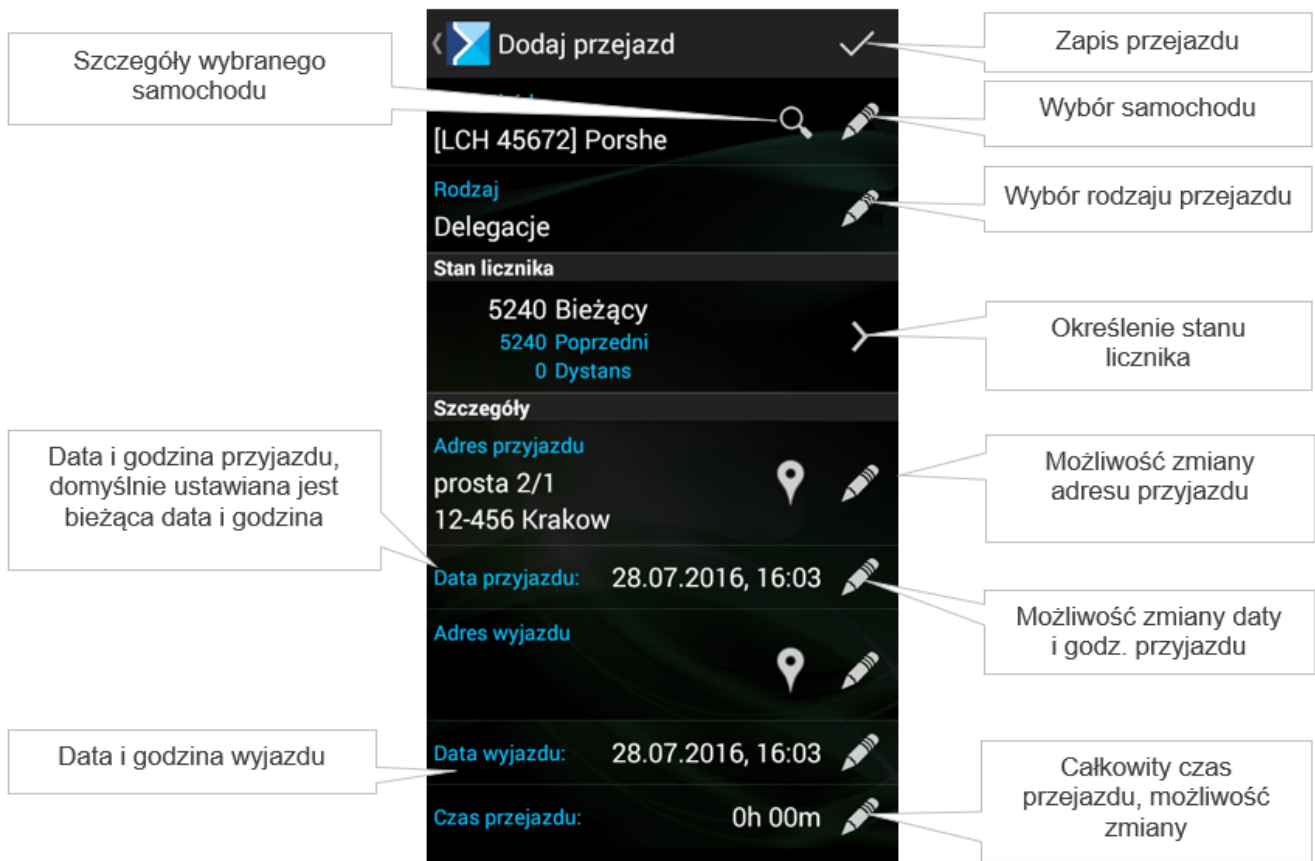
Dodaj przejazd

Zapis przejazdu

Szczegóły wybranego samochodu

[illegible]

[LCH 45672] Porshe

Wybór samochodu

Rodzaj

Delegacje

Wybór rodzaju przejazdu

Stan licznika

5240 Bieżący

5240 Poprzedni

0 Dystans

Określenie stanu licznika

Szczegóły

Adres przyjazdu

prosta 2/1

12-456 Krakow

Data i godzina przyjazdu, domyślnie ustawiana jest bieżąca data i godzina

Możliwość zmiany adresu przyjazdu

Data przyjazdu: 28.07.2016, 16:03

Możliwość zmiany daty i godz. przyjazdu

Adres wyjazdu

Data i godzina wyjazdu

Data wyjazdu: 28.07.2016, 16:03

Czas przejazdu: 0h 00m

Całkowity czas przejazdu, możliwość zmiany